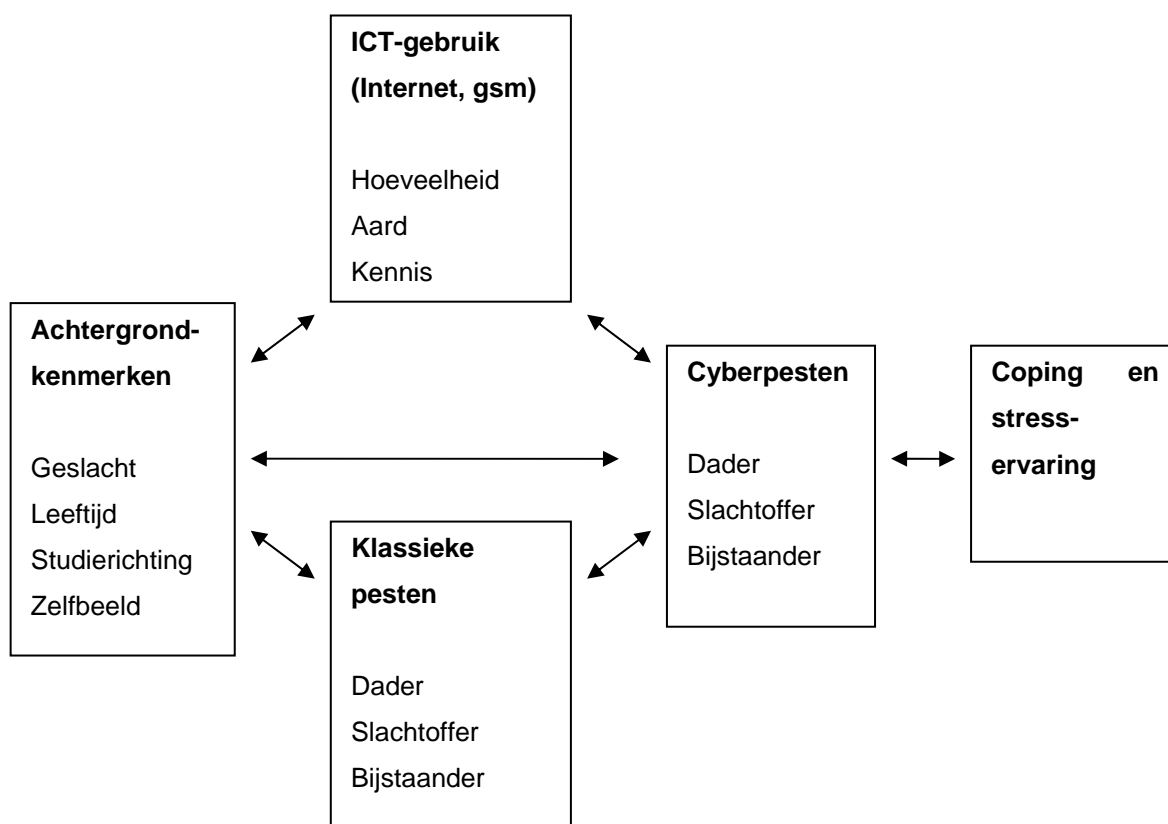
**ICT-gebruik (Internet, gsm)**

Hoeveelheid
Aard
Kennis

**Achtergrondkenmerken**

Geslacht
Leeftijd
Studierichting
Zelfbeeld

**Cyberpesten**

Dader
Slachtoffer
Bijstaander

**Coping en stress-ervaring**

**Klassieke pesten**

Dader
Slachtoffer
Bijstaander